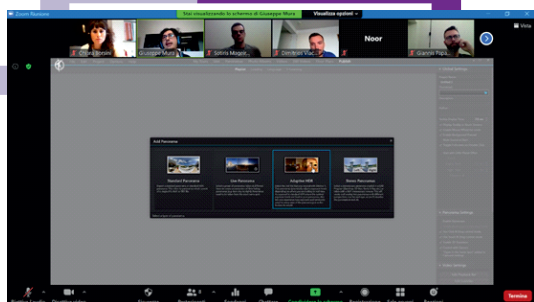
Zoom Riunione

Stai visualizzando lo schermo di Giuseppe Muro    Visualizza opzioni

Vista

Chiara Borsini    Giuseppe Muro    Sabrina Maggio    Domenico Vacca    Noor    Gianni Papa

Add Panorama

Standard Panorama

Live Panorama

Adaptive HDR

Static Panorama

Termina